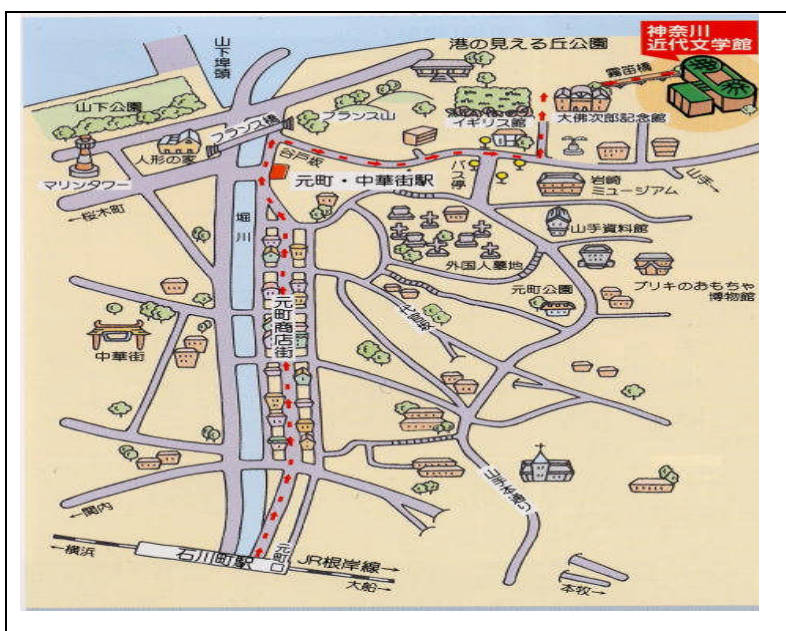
山下埠頭

港の見える丘公園

神奈川
近代文学館

霧笛橋

山下公園

フランス橋

フランス山

イギリス館

大佛次郎記念館

人形の家

谷戸坂

バス停

マリンタワー

元町・中華街駅

岩崎
ミュージアム

山手

←桜木町

堀川

山手資料館

外国人墓地

元町公園

ブリキのおもちゃ
博物館

中華街

元町商店街

←関内

←横浜

石川町駅

元町口

JR根岸線

→大船

→本牧